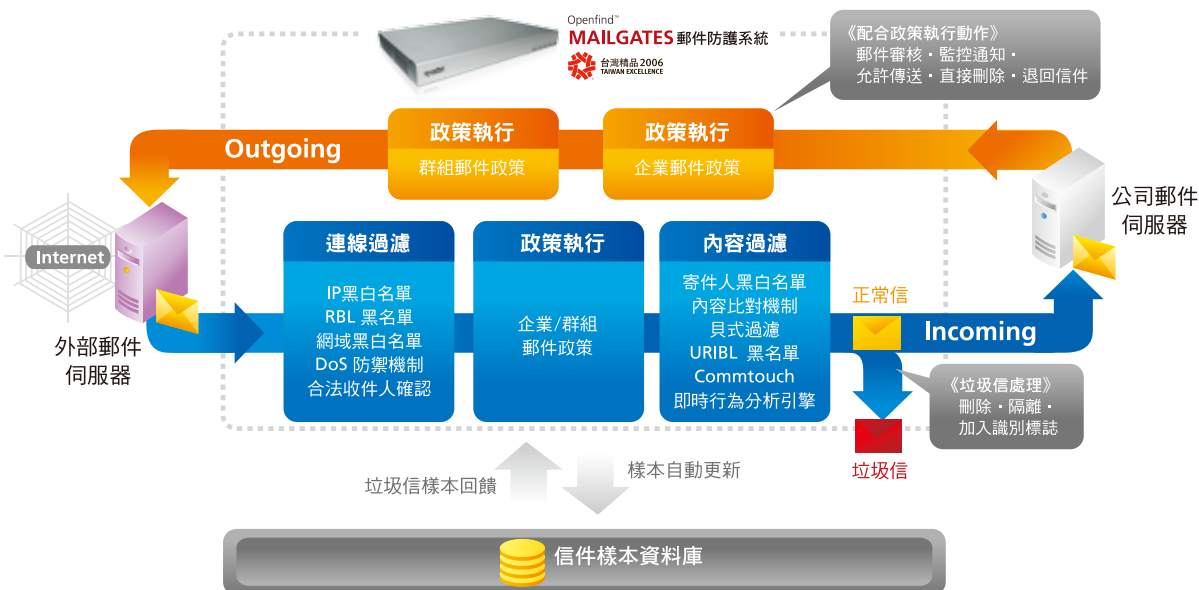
Openfind™
MAILGATES 郵件防護系統
台灣精品 2006
TAIWAN EXCELLENCE

《配合政策執行動作》
郵件審核・監控通知・
允許傳送・直接刪除・退回信件

Outgoing

政策執行
群組郵件政策

政策執行
企業郵件政策

公司郵件伺服器

Internet

外部郵件伺服器

連線過濾
IP黑白名單
RBL 黑名單
網域黑白名單
DoS 防禦機制
合法收件人確認

政策執行
企業/群組
郵件政策

內容過濾
寄件人黑白名單
內容比對機制
貝式過濾
URIBL 黑名單
Commtouch
即時行為分析引擎

正常信

Incoming

《垃圾信處理》
刪除・隔離・
加入識別標誌

垃圾信

垃圾信樣本回饋

樣本自動更新

信件樣本資料庫